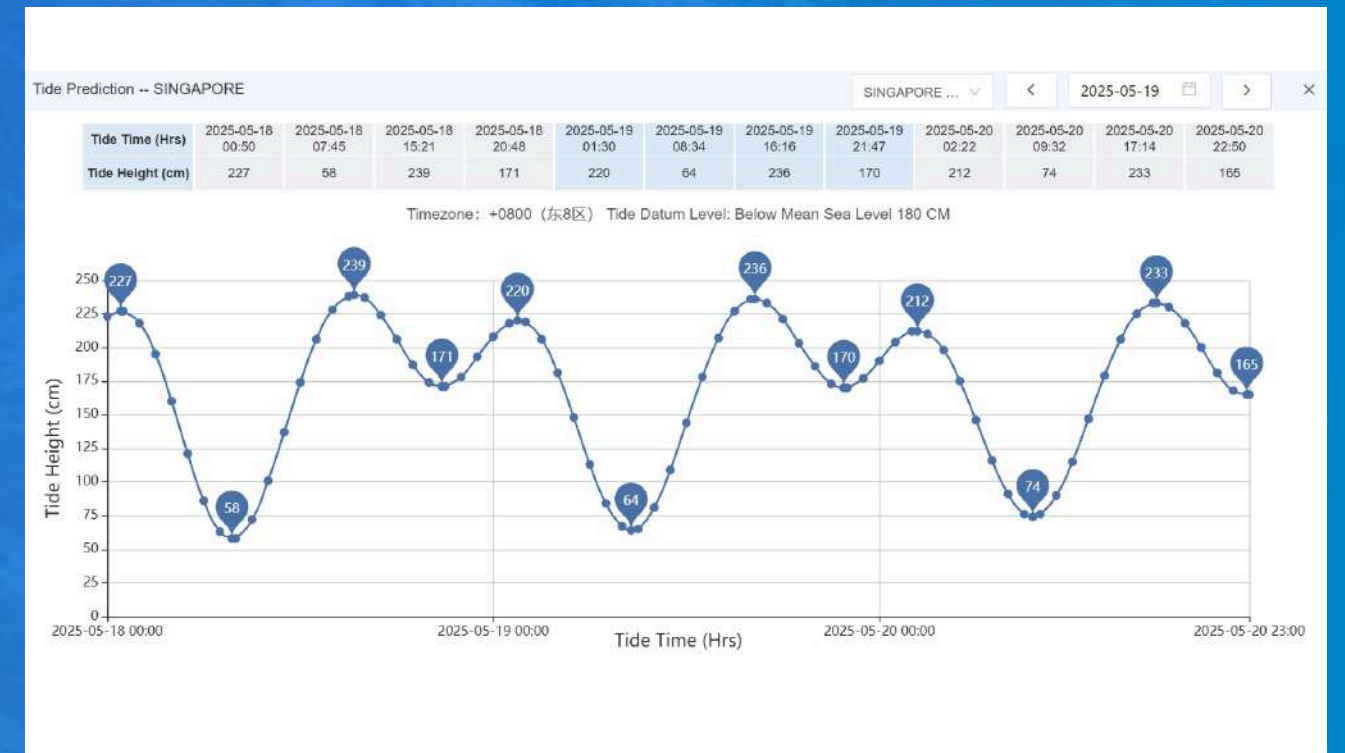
Tide Prediction -- SINGAPORE

SINGAPORE ...

2025-05-19

| Tide Time (Hrs) | 2025-05-18 00:50 | 2025-05-18 07:45 | 2025-05-18 15:21 | 2025-05-18 20:48 | 2025-05-19 01:30 | 2025-05-19 08:34 | 2025-05-19 16:16 | 2025-05-19 21:47 | 2025-05-20 02:22 | 2025-05-20 09:32 | 2025-05-20 17:14 | 2025-05-20 22:50 |
|---|---|---|---|---|---|---|---|---|---|---|---|---|
| Tide Height (cm) | 227 | 58 | 239 | 171 | 220 | 64 | 236 | 170 | 212 | 74 | 233 | 165 |

Timezone: +0800（东8区） Tide Datum Level: Below Mean Sea Level 180 CM

227 58 239 171 220 64 236 170 212 74 233 165

250 225 200 175 150 125 100 75 50 25 0

Tide Height (cm)

2025-05-18 00:00 2025-05-19 00:00 2025-05-20 00:00 2025-05-20 23:00

Tide Time (Hrs)